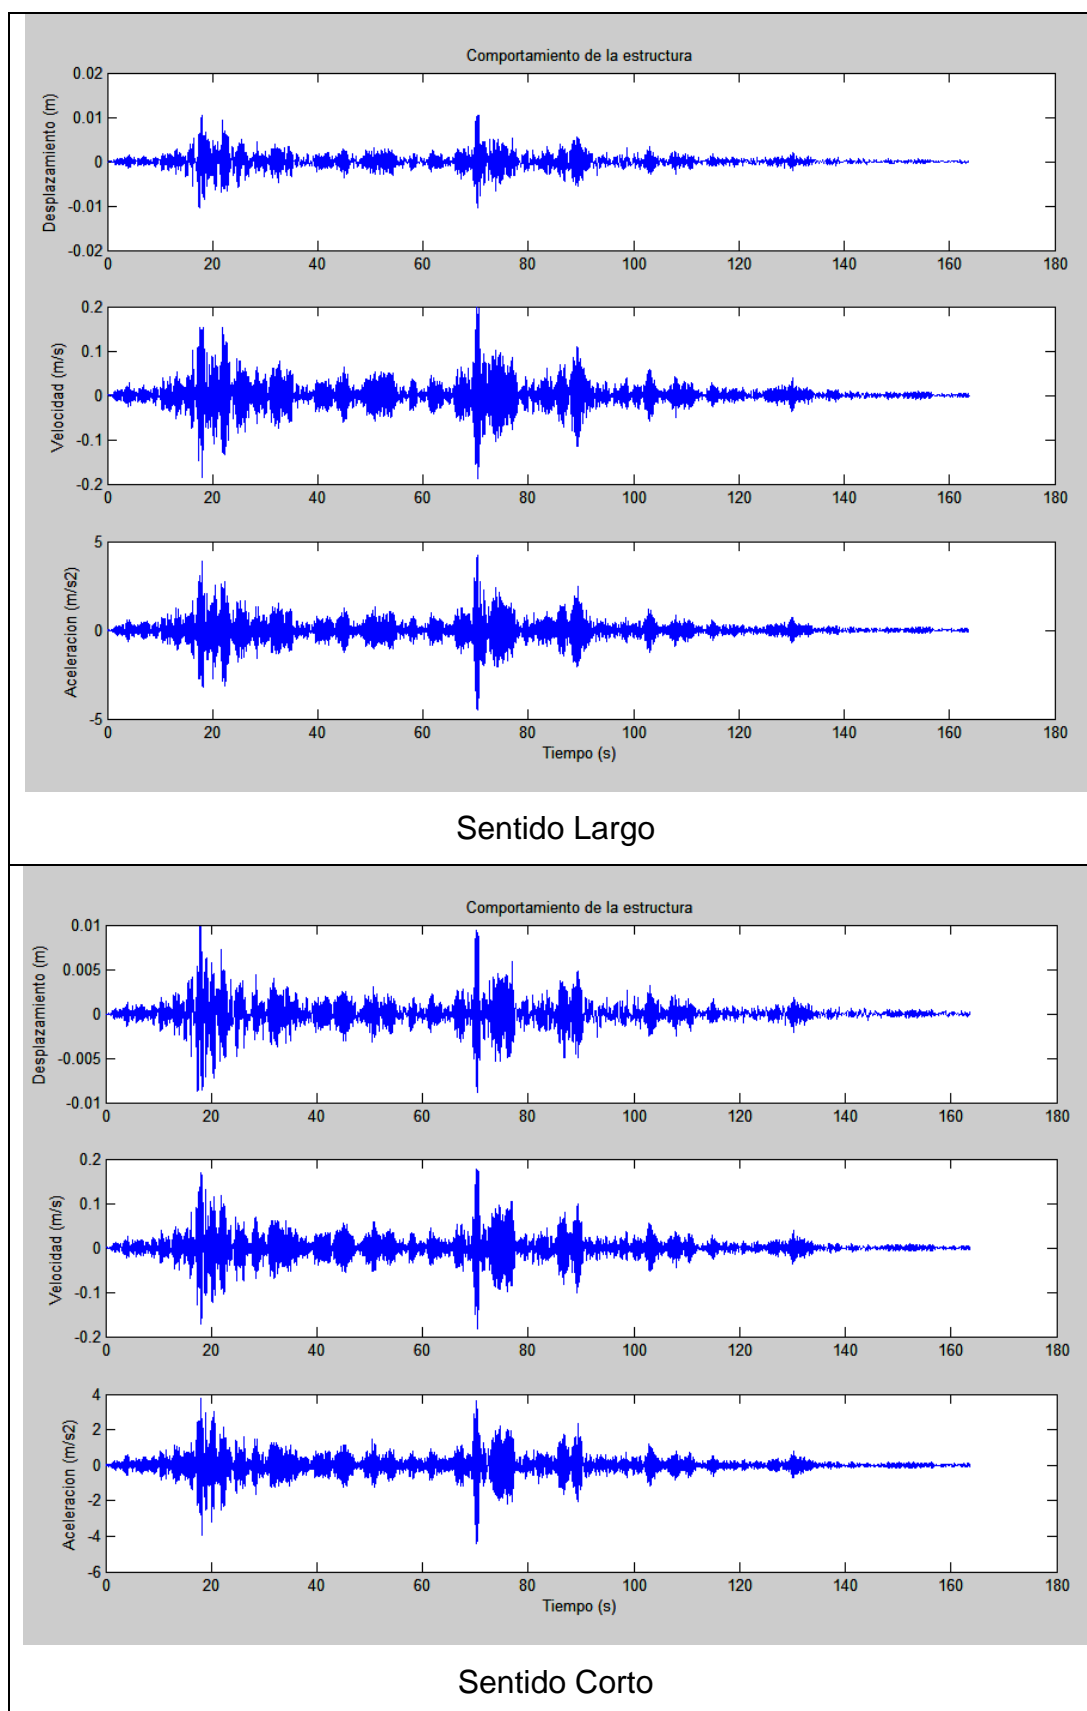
Comportamiento de la estructura

Desplazamiento (m)
0.02
0.01
0
-0.01
-0.02
0 20 40 60 80 100 120 140 160 180

Velocidad (m/s)
0.2
0.1
0
-0.1
-0.2
0 20 40 60 80 100 120 140 160 180

Aceleracion (m/s2)
5
0
-5
0 20 40 60 80 100 120 140 160 180
Tiempo (s)

Sentido Largo

Comportamiento de la estructura

Desplazamiento (m)
0.01
0.005
0
-0.005
-0.01
0 20 40 60 80 100 120 140 160 180

Velocidad (m/s)
0.2
0.1
0
-0.1
-0.2
0 20 40 60 80 100 120 140 160 180

Aceleracion (m/s2)
4
2
0
-2
-4
-6
0 20 40 60 80 100 120 140 160 180
Tiempo (s)

Sentido Corto